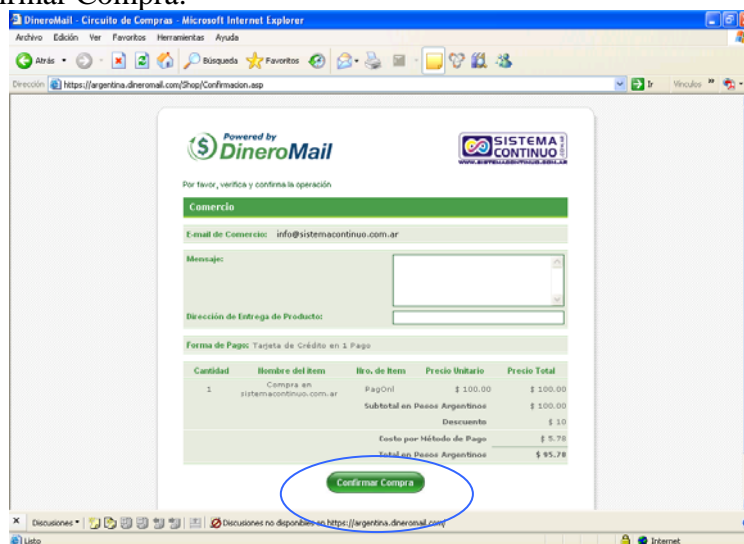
firmar Compra.

DineroMail - Circuito de Compras - Microsoft Internet Explorer

Archivo Edición Ver Favoritos Herramientas Ayuda

Atrás Búsqueda Favoritos

Dirección https://argentina.dineromail.com/Shop/Confirmacion.asp Ir Vínculos

Powered by DineroMail

SISTEMA CONTINUO

Por favor, verifica y confirma la operación

Comercio

E-mail de Comercio: info@sistemacontinuo.com.ar

Mensaje:

Dirección de Entrega de Producto:

Forma de Pago: Tarjeta de Crédito en 1 Pago

| Cantidad | Nombre del item | Nro. de Item | Precio Unitario | Precio Total |
|---|---|---|---|---|
| 1 | Compra en sistemacontinuo.com.ar | PagoOnl | \$ 100.00 | \$ 100.00 |
| | | Subtotal en Pesos Argentinos | | \$ 100.00 |
| | | Descuento | | \$ 10 |
| | | Costo por Método de Pago | | \$ 5.70 |
| | | Total en Pesos Argentinos | | \$ 95.70 |

Confirmar Compra

Discusiones Discusiones no disponibles en https://argentina.dineromail.com/

Listo Internet